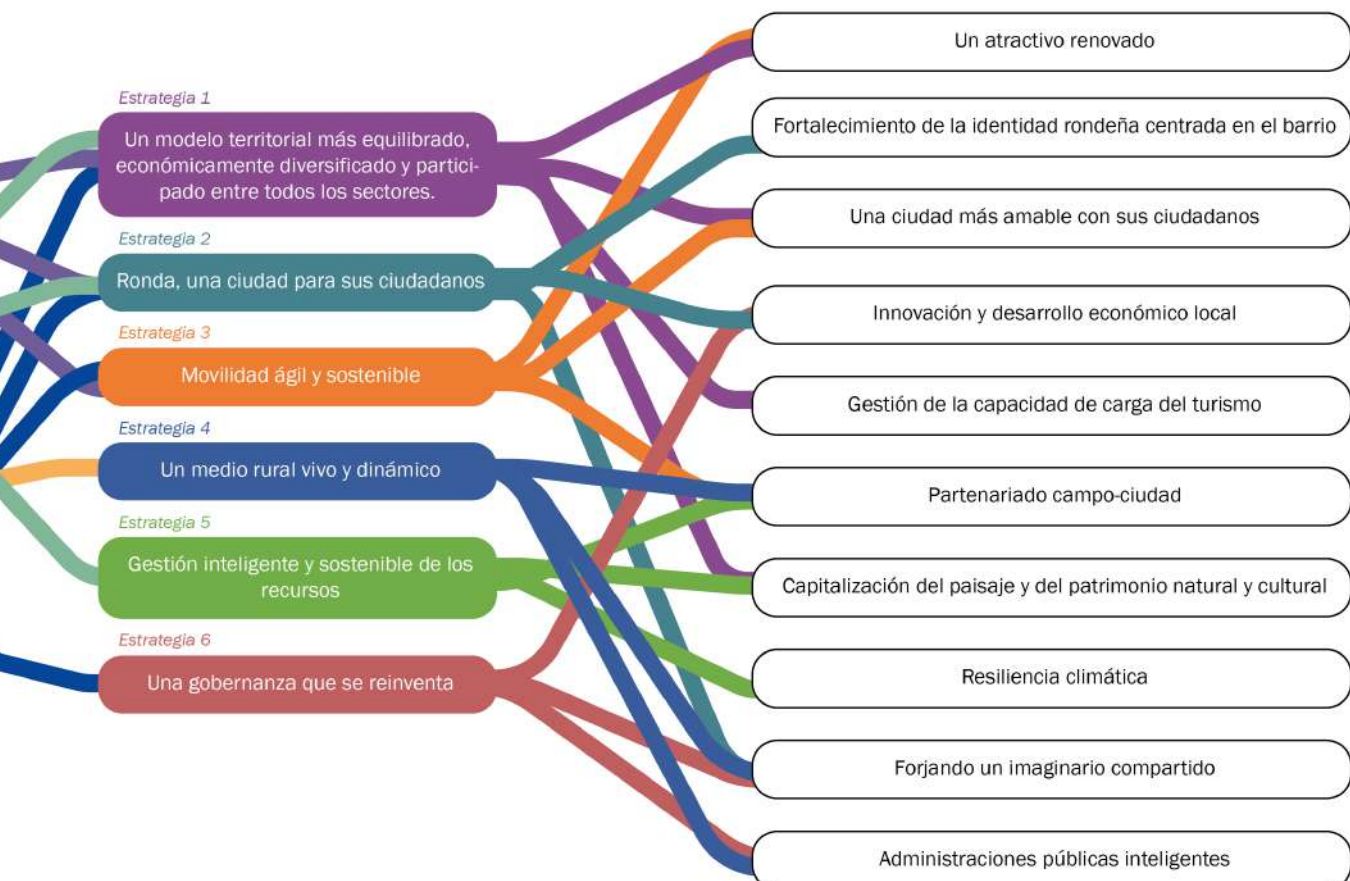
Estrategia 1
Un modelo territorial más equilibrado, económicamente diversificado y participado entre todos los sectores.

Estrategia 2
Ronda, una ciudad para sus ciudadanos

Estrategia 3
Movilidad ágil y sostenible

Estrategia 4
Un medio rural vivo y dinámico

Estrategia 5
Gestión inteligente y sostenible de los recursos

Estrategia 6
Una gobernanza que se reinventa

Un atractivo renovado

Fortalecimiento de la identidad rondeña centrada en el barrio

Una ciudad más amable con sus ciudadanos

Innovación y desarrollo económico local

Gestión de la capacidad de carga del turismo

Partenariado campo-ciudad

Capitalización del paisaje y del patrimonio natural y cultural

Resiliencia climática

Forjando un imaginario compartido

Administraciones públicas inteligentes